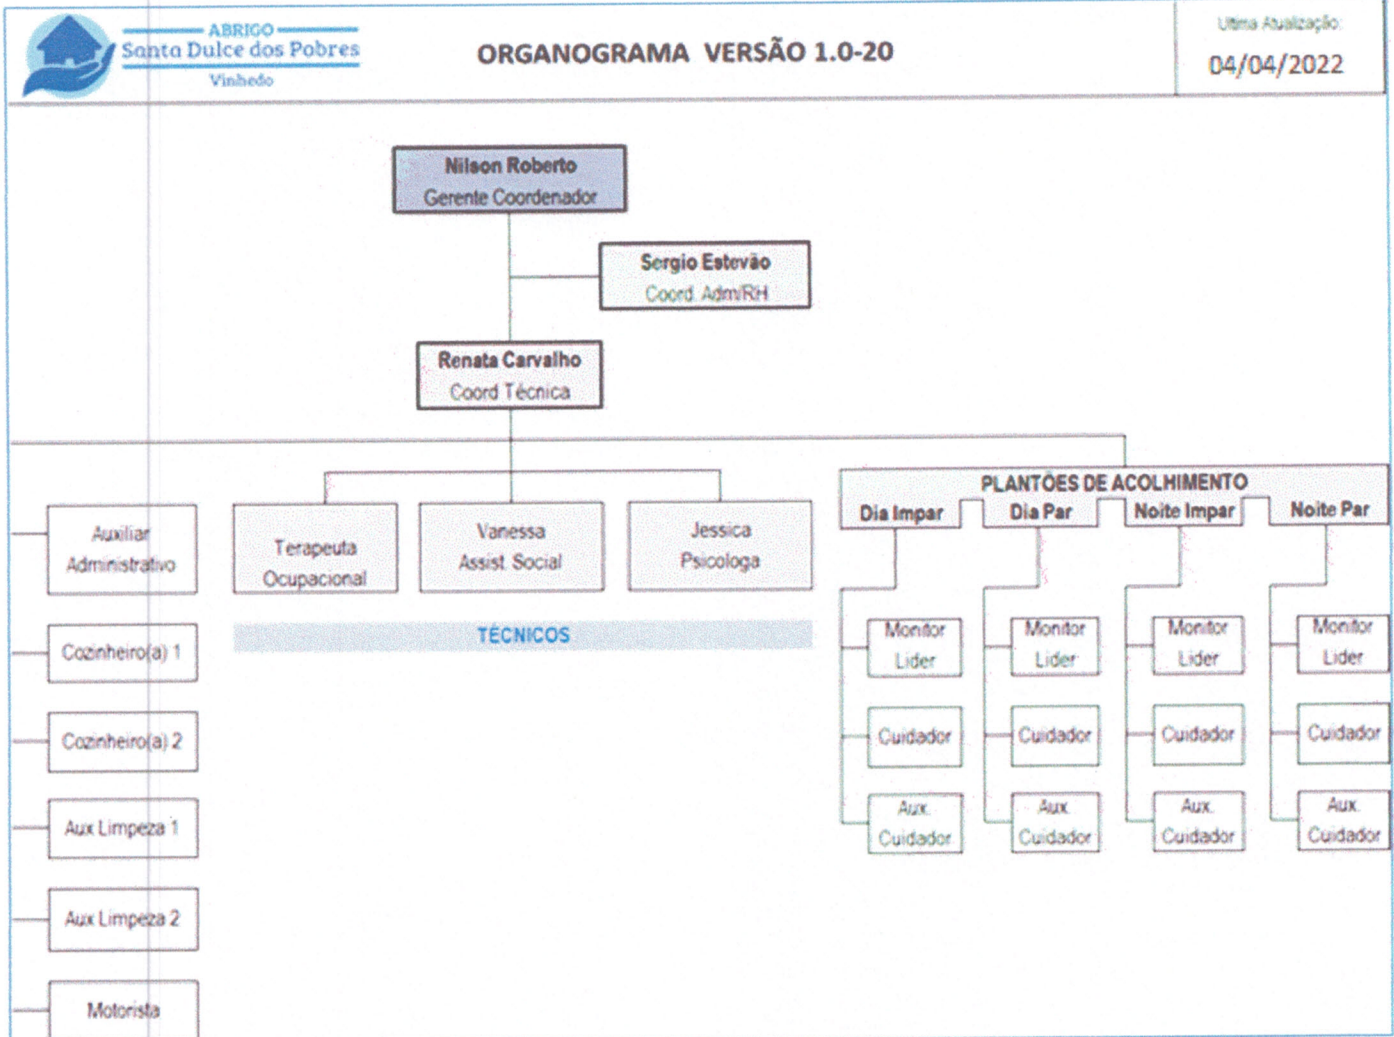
ABRIGO
Santa Dulce dos Pobres
Vinhedo

ORGANOGRAMA VERSÃO 1.0-20

Ultima Atualização:
04/04/2022

Nilson Roberto
Gerente Coordenador

Sergio Estevão
Coord. Adm/RH

Renata Carvalho
Coord Técnica

Auxiliar Administrativo

Cozinheiro(a) 1

Cozinheiro(a) 2

Aux Limpeza 1

Aux Limpeza 2

Motorista

Terapeuta Ocupacional

Vanessa
Assist. Social

Jessica
Psicologa

TÉCNICOS

PLANTÕES DE ACOLHIMENTO

Dia Impar

Monitor Lider

Cuidador

Aux. Cuidador

Dia Par

Monitor Lider

Cuidador

Aux. Cuidador

Noite Impar

Monitor Lider

Cuidador

Aux. Cuidador

Noite Par

Monitor Lider

Cuidador

Aux. Cuidador